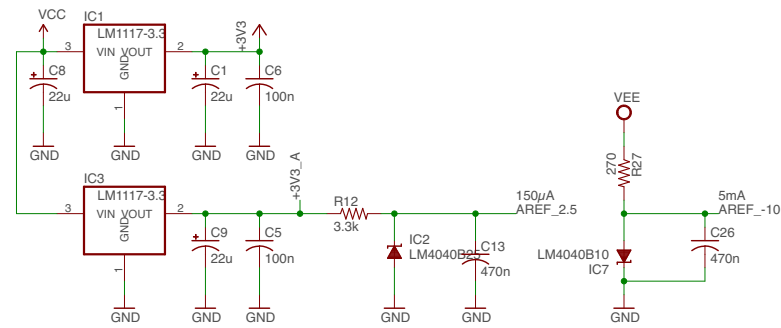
VCC
IC1
LM1117-3.3
3
VIN VOUT
2
GND
1
+3V3
C8
22u
C1
22u
C6
100n
GND
GND
GND
GND
IC3
LM1117-3.3
3
VIN VOUT
2
GND
1
+3V3_A
C9
22u
C5
100n
R12
3.3k
150$\mu$A
AREF_2.5
IC2
LM4040B25
C13
470n
GND
GND
GND
GND
GND
VEE
270
R27
5mA
AREF_-10
LM4040B10
IC7
C26
470n
GND